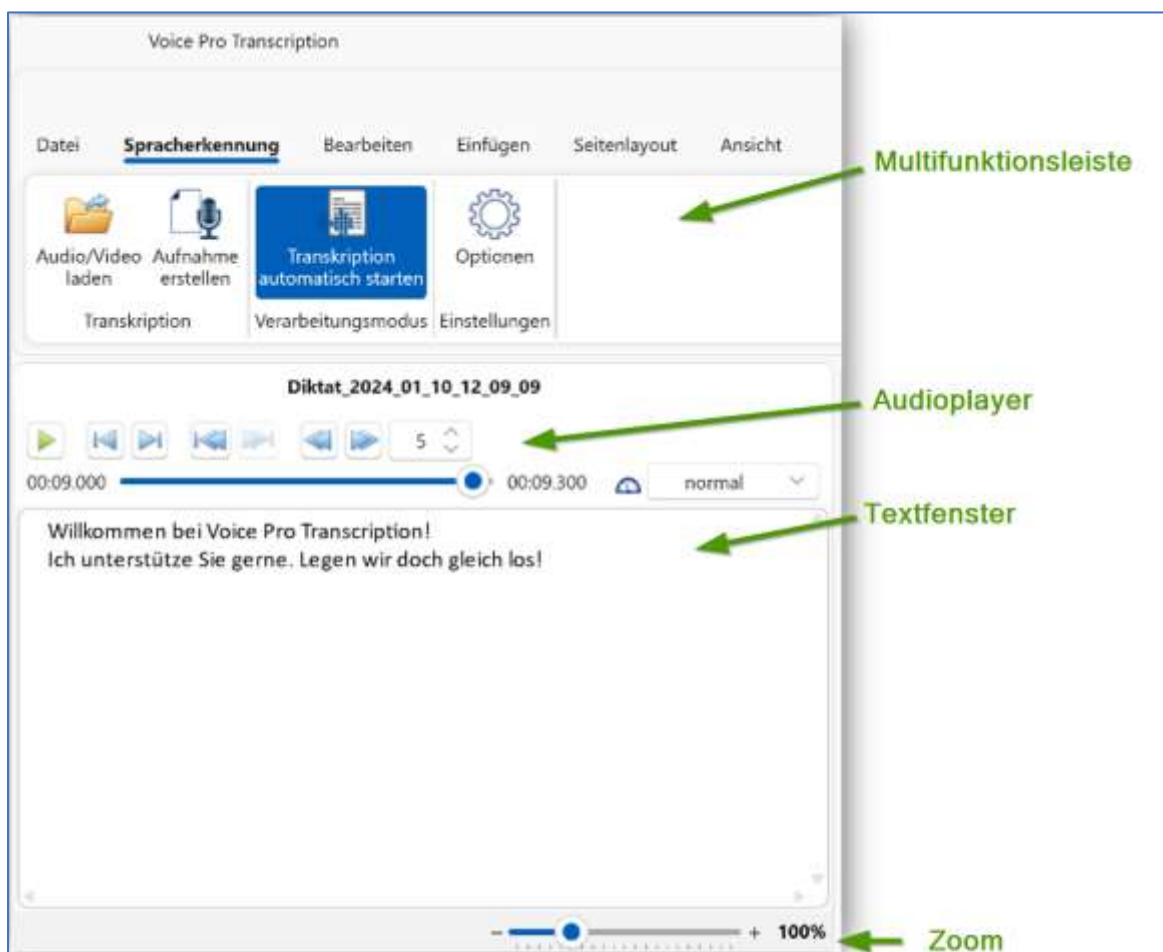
Voice Pro Transcription

Datei Spracherkennung Bearbeiten Einfügen Seitenlayout Ansicht

Multifunktionsleiste

Audio/Video laden Aufnahme erstellen
Transkription

Transkription automatisch starten
Verarbeitungsmodus

Optionen
Einstellungen

Diktat_2024_01_10_12_09_09

Audioplayer

5

00:09.000 00:09.300 normal

Textfenster

Willkommen bei Voice Pro Transcription!
Ich unterstütze Sie gerne. Legen wir doch gleich los!

– + 100%

Zoom